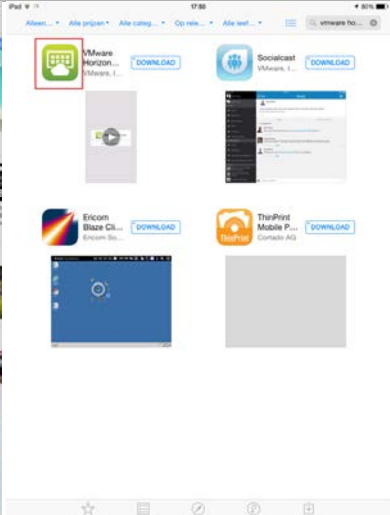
iPad 17:50 80%

Alleen... Alle prijzen Alle categ... Op rele... Alle leef... vmware ho...

VMware Horizon... VMware, I... DOWNLOAD

Socialcast VMware, I... DOWNLOAD

Ericom Blaze Cli... Ericom So... DOWNLOAD

ThinPrint Mobile P... Cortado AG DOWNLOAD

ThinPrint